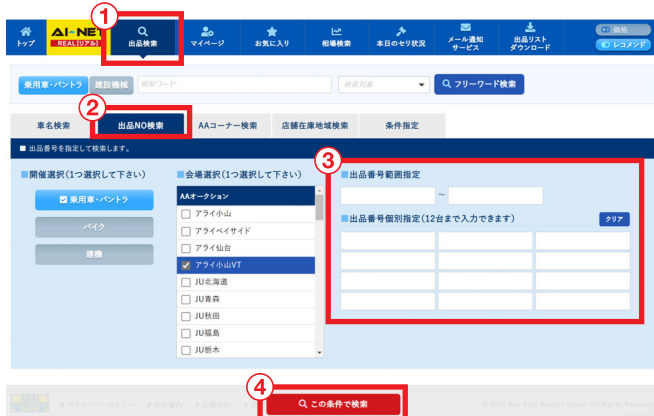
トップ
AI-NET
REAL(リアル)
①
出品検索
マイページ
お気に入り
相場検索
本日のセリ状況
メール通知サービス
出品リストダウンロード
価格
レコメンド

乗用車・バントラ
建設機械
検索ワード
検索対象
フリーワード検索

車名検索
②
出品NO検索
AAコーナー検索
店舗在庫地域検索
条件指定

■ 出品番号を指定して検索します。

■開催選択(1つ選択して下さい)
乗用車・バントラ
バイク
建機

■会場選択(1つ選択して下さい)
AAオークション
アライ小山
アライベイサイド
アライ仙台
アライ小山VT
JU北海道
JU青森
JU秋田
JU福島
JU栃木

③
■出品番号範囲指定
〜
■出品番号個別指定(12台まで入力できます)
クリア

④
この条件で検索